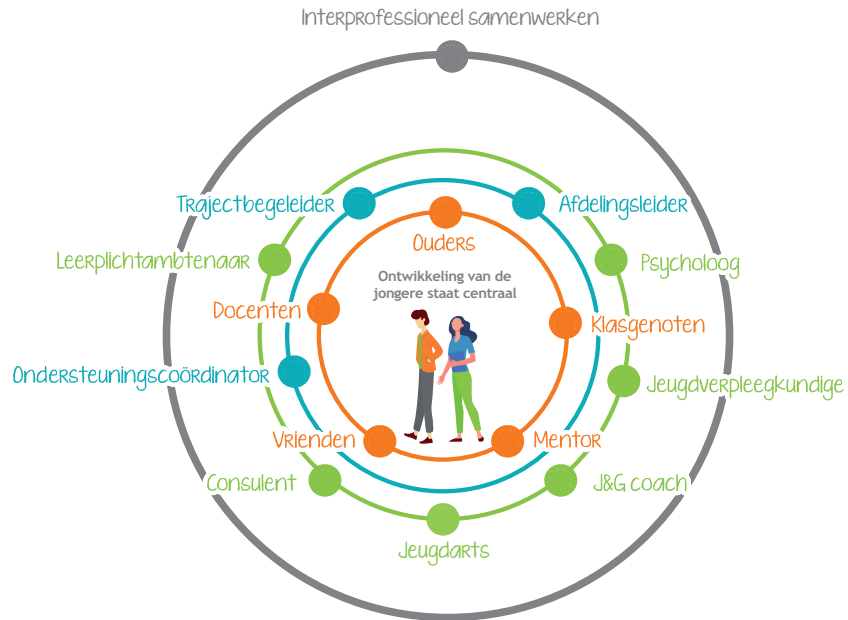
Interprofessioneel samenwerken

Trajectbegeleider

Afdelingsleider

Leerplichtambtenaar

Psycholoog

Ouders

Ontwikkeling van de jongere staat centraal

Docenten

Klasgenoten

Ondersteuningscoördinator

Jeugdverpleegkundige

Vrienden

Mentor

Consulent

J&G coach

Jeugdarts